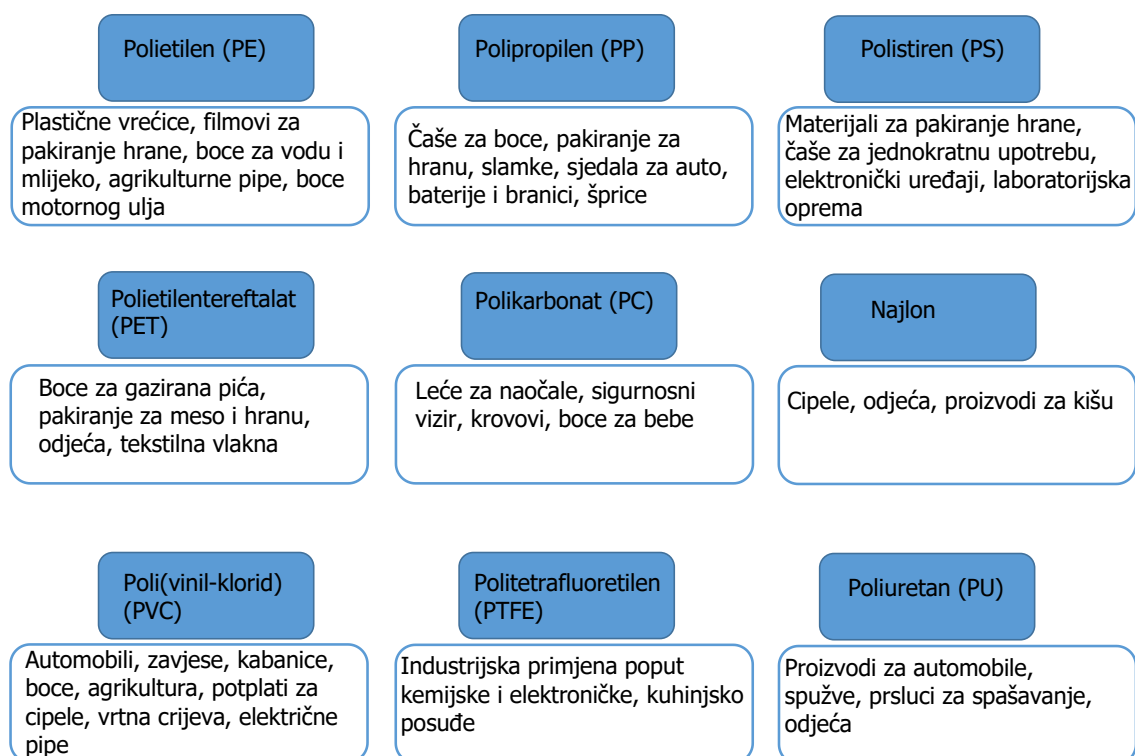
Polietilen (PE)

Plastične vrećice, filmovi za pakiranje hrane, boce za vodu i mlijeko, agrikulturne pipe, boce motornog ulja

Polipropilen (PP)

Čaše za boce, pakiranje za hranu, slamke, sjedala za auto, baterije i branici, šprice

Polistiren (PS)

Materijali za pakiranje hrane, čaše za jednokratnu upotrebu, elektronički uređaji, laboratorijska oprema

Polietilentereftalat (PET)

Boce za gazirana pića, pakiranje za meso i hranu, odjeća, tekstilna vlakna

Polikarbonat (PC)

Leće za naočale, sigurnosni vizir, krovovi, boce za bebe

Najlon

Cipele, odjeća, proizvodi za kišu

Poli(vinil-klorid) (PVC)

Automobili, zavjese, kabanice, boce, agrikultura, potplati za cipele, vrtna crijeva, električne pipe

Politetrafluoretilen (PTFE)

Industrijska primjena poput kemijske i elektroničke, kuhinjsko posuđe

Poliuretan (PU)

Proizvodi za automobile, spužve, prsluci za spašavanje, odjeća